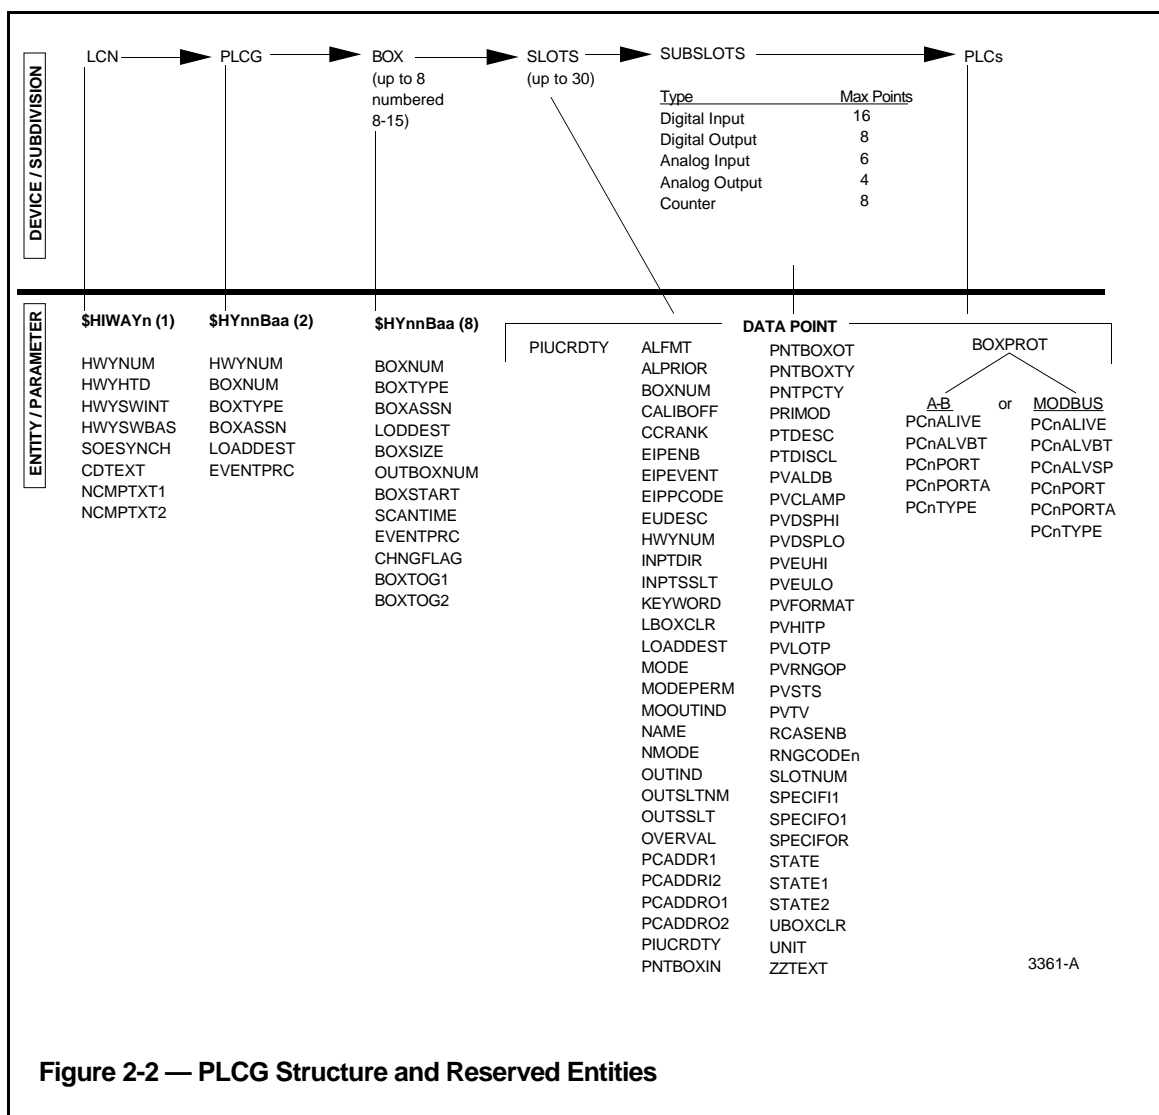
DEVICE / SUBDIVISION

LCN PLCG BOX (up to 8 numbered 8-15) SLOTS (up to 30) SUBSLOTS PLCs

| Type | Max Points |
|---|---|
| Digital Input | 16 |
| Digital Output | 8 |
| Analog Input | 6 |
| Analog Output | 4 |
| Counter | 8 |

ENTITY / PARAMETER

$HIWAYn (1)

HWYNUM
HWYHTD
HWYSWINT
HWYSWBAS
SOESYNCH
CDTEXT
NCMPTXT1
NCMPTXT2

$HYnnBaa (2)

HWYNUM
BOXNUM
BOXTYPE
BOXASSN
LOADDEST
EVENTPRC

$HYnnBaa (8)

BOXNUM
BOXTYPE
BOXASSN
LODDEST
BOXSIZE
OUTBOXNUM
BOXSTART
SCANTIME
EVENTPRC
CHNGFLAG
BOXTOG1
BOXTOG2

DATA POINT

PIUCRDTY

ALFMT
ALPRIOR
BOXNUM
CALIBOFF
CCRANK
EIPENB
EIPEVENT
EIPPCODE
EUDESC
HWYNUM
INPTDIR
INPTSSLT
KEYWORD
LBOXCLR
LOADDEST
MODE
MODEPERM
MOOUTIND
NAME
NMODE
OUTIND
OUTSLTNM
OUTSSLT
OVERVAL
PCADDR1
PCADDRI2
PCADDRO1
PCADDRO2
PIUCRDTY
PNTBOXIN

PNTBOXOT
PNTBOXTY
PNTPCTY
PRIMOD
PTDESC
PTDISCL
PVALDB
PVCLAMP
PVDSPHI
PVDSPLO
PVEUHI
PVEULO
PVFORMAT
PVHITP
PVLOTP
PVRNGOP
PVSTS
PVTV
RCASENB
RNGCODEn
SLOTNUM
SPECIFI1
SPECIFO1
SPECIFOR
STATE
STATE1
STATE2
UBOXCLR
UNIT
ZZTEXT

BOXPROT

A-B or MODBUS

PCnALIVE
PCnALVBT
PCnPORT
PCnPORTA
PCnTYPE

PCnALIVE
PCnALVBT
PCnALVSP
PCnPORT
PCnPORTA
PCnTYPE

3361-A

Figure 2-2 — PLCG Structure and Reserved Entities